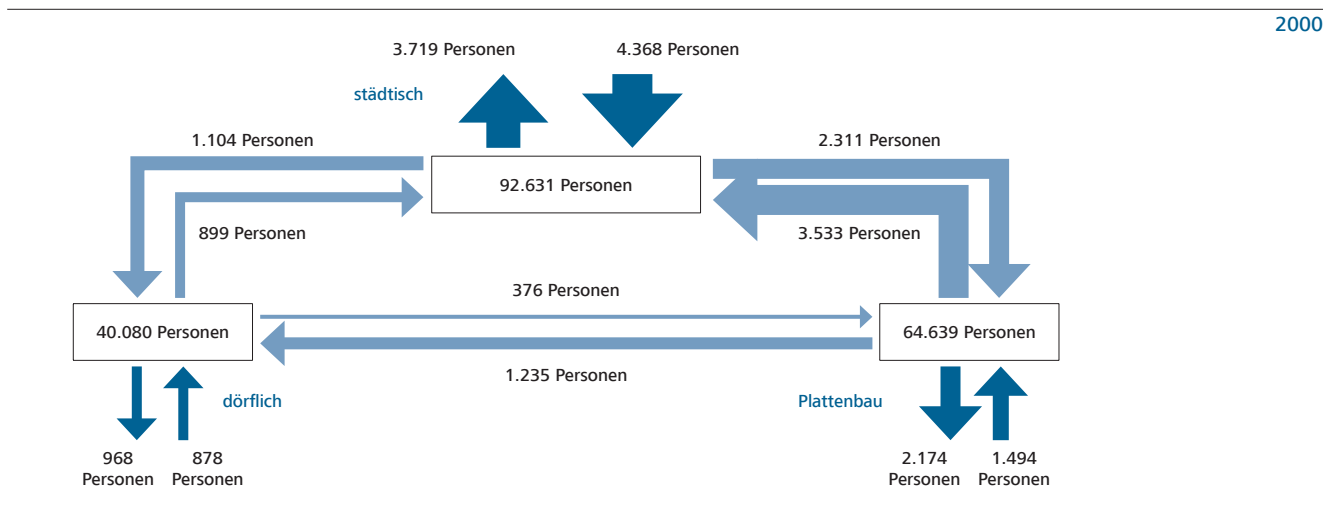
2000

3.719 Personen

4.368 Personen

städtisch

1.104 Personen

2.311 Personen

92.631 Personen

899 Personen

3.533 Personen

376 Personen

40.080 Personen

64.639 Personen

1.235 Personen

dörflich

Plattenbau

968 Personen

878 Personen

2.174 Personen

1.494 Personen